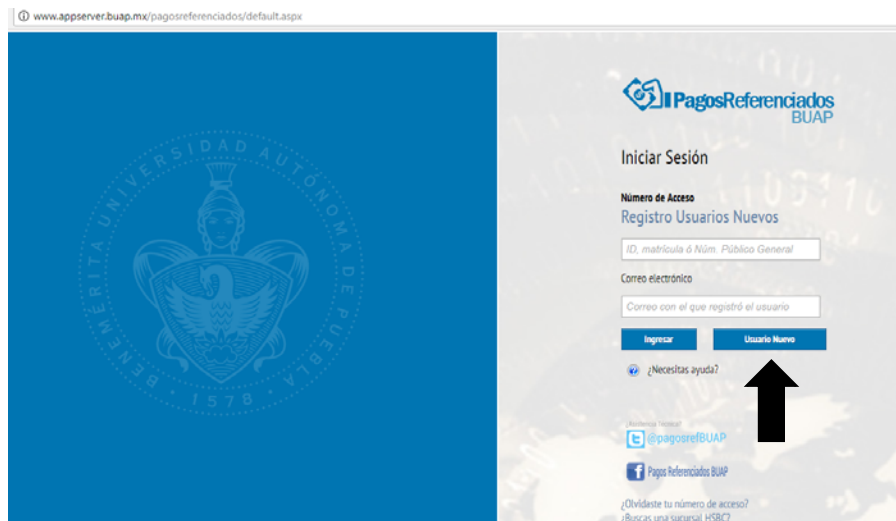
www.appserver.buap.mx/pagosreferenciados/default.aspx

BENEMÉRITA UNIVERSIDAD AUTÓNOMA DE PUEBLA 1578

PagosReferenciados BUAP

Iniciar Sesión

Número de Acceso

Registro Usuarios Nuevos

ID, matrícula ó Núm. Público General

Correo electrónico

Correo con el que registró el usuario

Ingresar

Usuario Nuevo

¿Necesitas ayuda?

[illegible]

@pagosrefBUAP

Pagos Referenciados BUAP

¿Olvidaste tu número de acceso?

¿Buscas una sucursal HSBC?